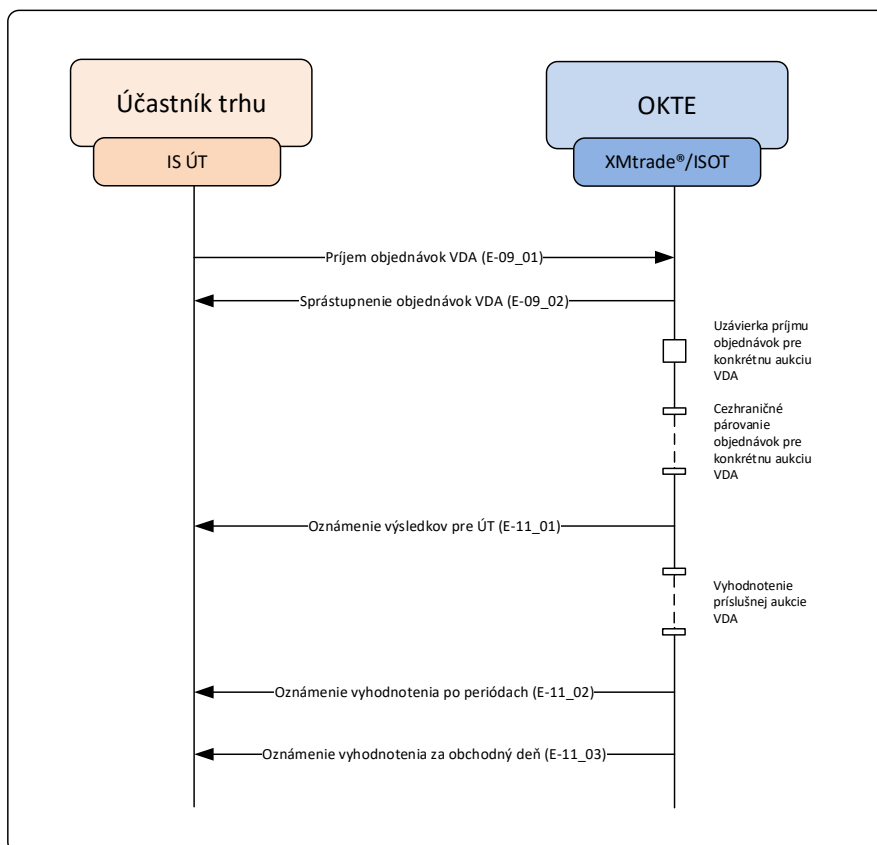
Účastník trhu

IS ÚT

OKTE

XMtrade®/ISOT

Príjem objednávok VDA (E-09_01)

Sprástupnenie objednávok VDA (E-09_02)

Uzávierka príjmu objednávok pre konkrétnu aukciu VDA

Cezhraničné párovanie objednávok pre konkrétnu aukciu VDA

Oznámenie výsledkov pre ÚT (E-11_01)

Vyhodnotenie príslušnej aukcie VDA

Oznámenie vyhodnotenia po periódach (E-11_02)

Oznámenie vyhodnotenia za obchodný deň (E-11_03)